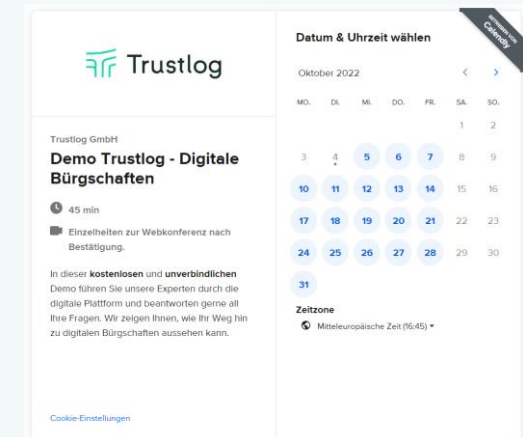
Trustlog

Trustlog GmbH

Demo Trustlog - Digitale Bürgschaften

45 min

Einzelheiten zur Webkonferenz nach Bestätigung.

In dieser kostenlosen und unverbindlichen Demo führen Sie unsere Experten durch die digitale Plattform und beantworten gerne all Ihre Fragen. Wir zeigen Ihnen, wie Ihr Weg hin zu digitalen Bürgschaften aussehen kann.

Cookie-Einstellungen

BETRIEBEN VON Calendly

Datum & Uhrzeit wählen

Oktober 2022

| MO. | DI. | MI. | DO. | FR. | SA. | SO. |
|---|---|---|---|---|---|---|
| | | | | | 1 | 2 |
| 3 | 4 | 5 | 6 | 7 | 8 | 9 |
| 10 | 11 | 12 | 13 | 14 | 15 | 16 |
| 17 | 18 | 19 | 20 | 21 | 22 | 23 |
| 24 | 25 | 26 | 27 | 28 | 29 | 30 |
| 31 | | | | | | |

Zeitzone

Mitteleuropäische Zeit (16:45) ▾